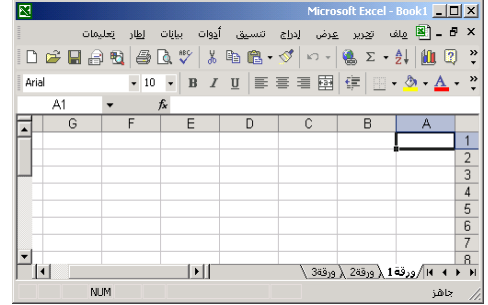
Microsoft Excel - Book1

ملف تحرير عرض إدراج تنسيق أدوات بيانات إطار تعليمات

Arial 10 B I U

A1 fx

| G | F | E | D | C | B | A |
|---|---|---|---|---|---|---|
| | | | | | | 1 |
| | | | | | | 2 |
| | | | | | | 3 |
| | | | | | | 4 |
| | | | | | | 5 |
| | | | | | | 6 |
| | | | | | | 7 |
| | | | | | | 8 |

ورقة1 ورقة2 ورقة3

جاهز NUM